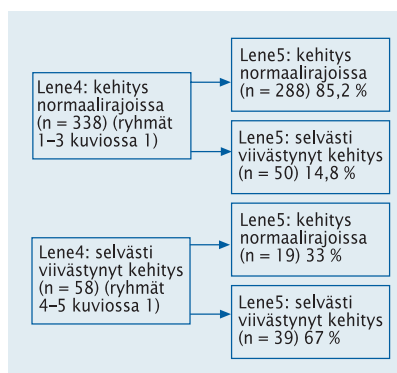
Lene4: kehitys normaalirajoissa (n = 338) (ryhmät 1–3 kuviossa 1)

Lene5: kehitys normaalirajoissa (n = 288) 85,2 %

Lene5: selvästi viivästynyt kehitys (n = 50) 14,8 %

Lene4: selvästi viivästynyt kehitys (n = 58) (ryhmät 4–5 kuviossa 1)

Lene5: kehitys normaalirajoissa (n = 19) 33 %

Lene5: selvästi viivästynyt kehitys (n = 39) 67 %